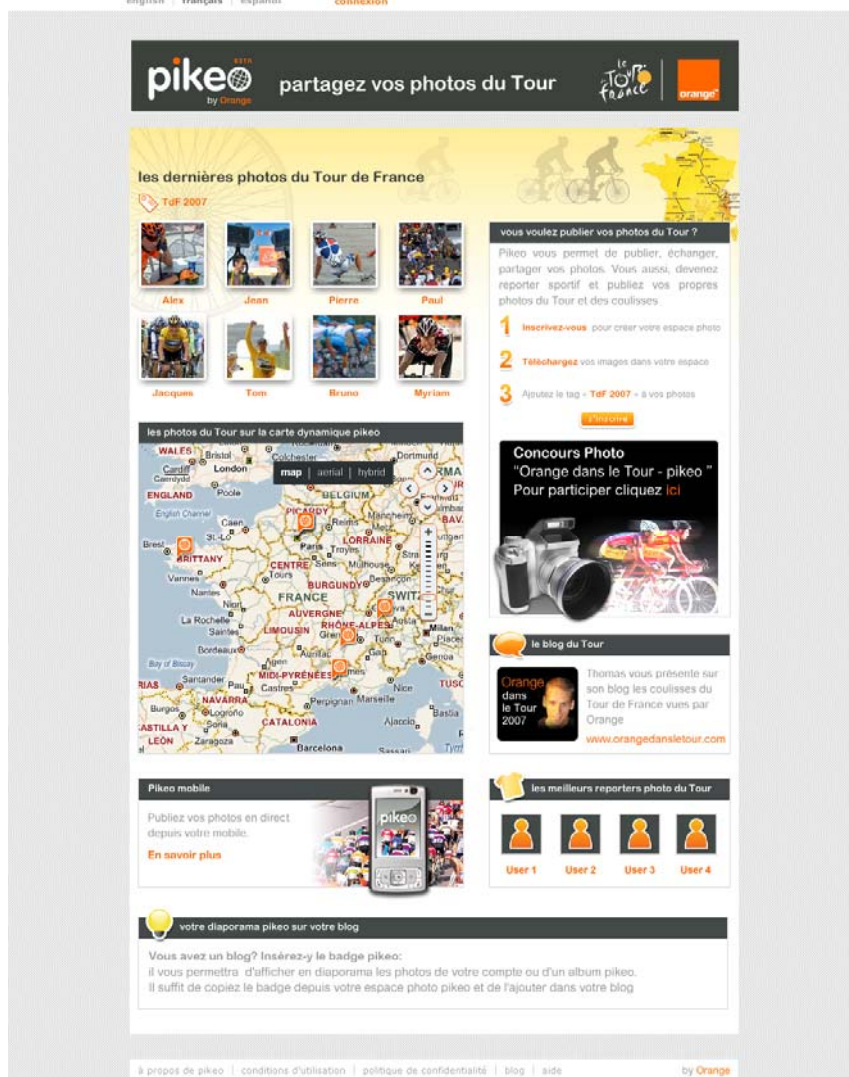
english | français | español connexion

pikeo BETA by Orange partagez vos photos du Tour le Tour de France orange

les dernières photos du Tour de France

TdF 2007

Alex Jean Pierre Paul

Jacques Tom Bruno Myriam

vous voulez publier vos photos du Tour ?

Pikeo vous permet de publier, échanger, partager vos photos. Vous aussi, devenez reporter sportif et publiez vos propres photos du Tour et des coulisses

1 Inscrivez-vous pour créer votre espace photo

2 Téléchargez vos images dans votre espace

3 Ajoutez le tag « TdF 2007 » à vos photos

s'inscrire

les photos du Tour sur la carte dynamique pikeo

map | aerial | hybrid

WALES Bristol London Cardiff Caerdydd ENGLAND Poole English Channel Caen St-Lô Brest BRITTANY Vannes Nantes PICARDY Paris Troyes LORRAINE CENTRE Tours Sens Mulhouse BURGUNDY Besançon FRANCE SWITZ Niort La Rochelle Saintes LIMOUSIN AUVERGNE RHÔNE-ALPES Grenoble Bordeaux Bay of Biscay Agen Santander Pau Castres MIDI-PYRÉNÉES NAVARRA Burgos Logroño Soria CASTILLA Y LEÓN Zaragoza CATALONIA Perpignan Marseille Nice Ajaccio Bastia Barcelona Sassari Dortmund BELGIUM Manchester BAV. Milan Genoa TUSC Gap Dijon

Concours Photo
"Orange dans le Tour - pikeo"
Pour participer cliquez ici

le blog du Tour

Orange dans le Tour 2007

Thomas vous présente sur son blog les coulisses du Tour de France vues par Orange

www.orangedansletour.com

Pikeo mobile

Publiez vos photos en direct depuis votre mobile.

En savoir plus

pikeo

les meilleurs reporters photo du Tour

User 1 User 2 User 3 User 4

votre diaporama pikeo sur votre blog

Vous avez un blog? Insérez-y le badge pikeo:
il vous permettra d'afficher en diaporama les photos de votre compte ou d'un album pikeo.
Il suffit de copiez le badge depuis votre espace photo pikeo et de l'ajouter dans votre blog

à propos de pikeo | conditions d'utilisation | politique de confidentialité | blog | aide by Orange